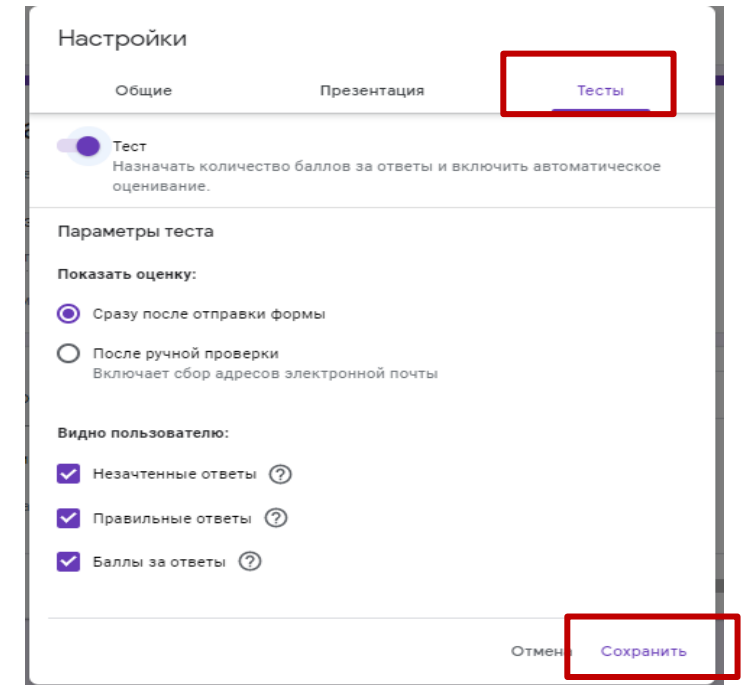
Настройки

Общие

Презентация

Тесты

Тест
Назначать количество баллов за ответы и включить автоматическое оценивание.

Параметры теста

Показать оценку:

Сразу после отправки формы

После ручной проверки
Включает сбор адресов электронной почты

Видно пользователю:

Незачтенные ответы ?

Правильные ответы ?

Баллы за ответы ?

Отмен

Сохранить